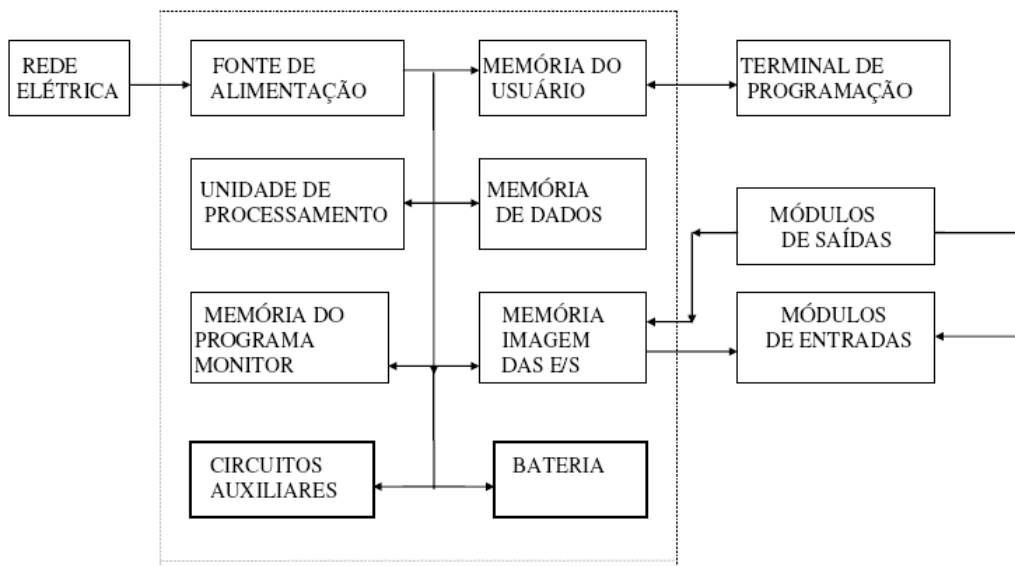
REDE ELÉTRICA

FONTE DE ALIMENTAÇÃO

MEMÓRIA DO USUÁRIO

TERMINAL DE PROGRAMAÇÃO

UNIDADE DE PROCESSAMENTO

MEMÓRIA DE DADOS

MÓDULOS DE SAÍDAS

MEMÓRIA DO PROGRAMA MONITOR

MEMÓRIA IMAGEM DAS E/S

MÓDULOS DE ENTRADAS

CIRCUITOS AUXILIARES

BATERIA